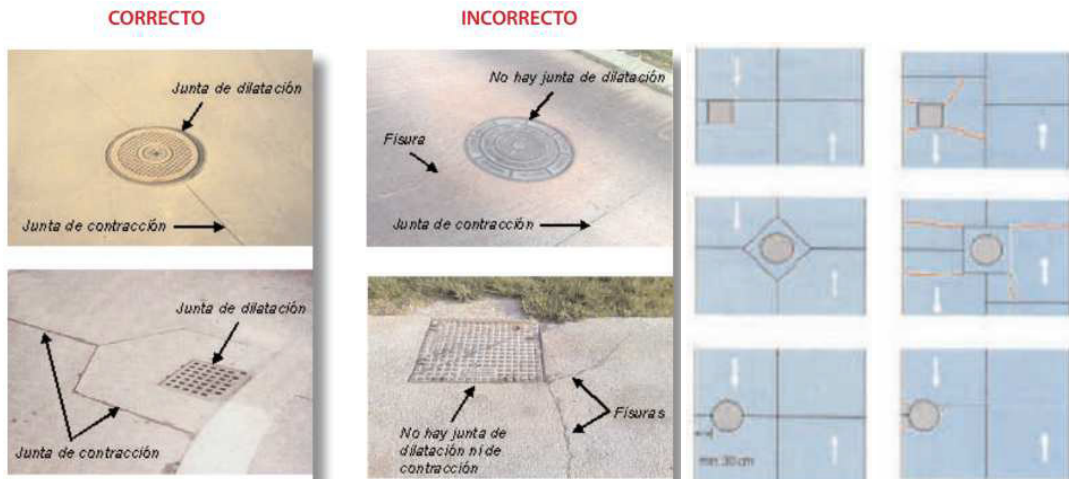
CORRECTO

INCORRECTO

Junta de dilatación

Junta de contracción

No hay junta de dilatación

Fisura

Junta de contracción

Junta de dilatación

Junta de contracción

No hay junta de dilatación ni de contracción

Fisuras

min 30 cm